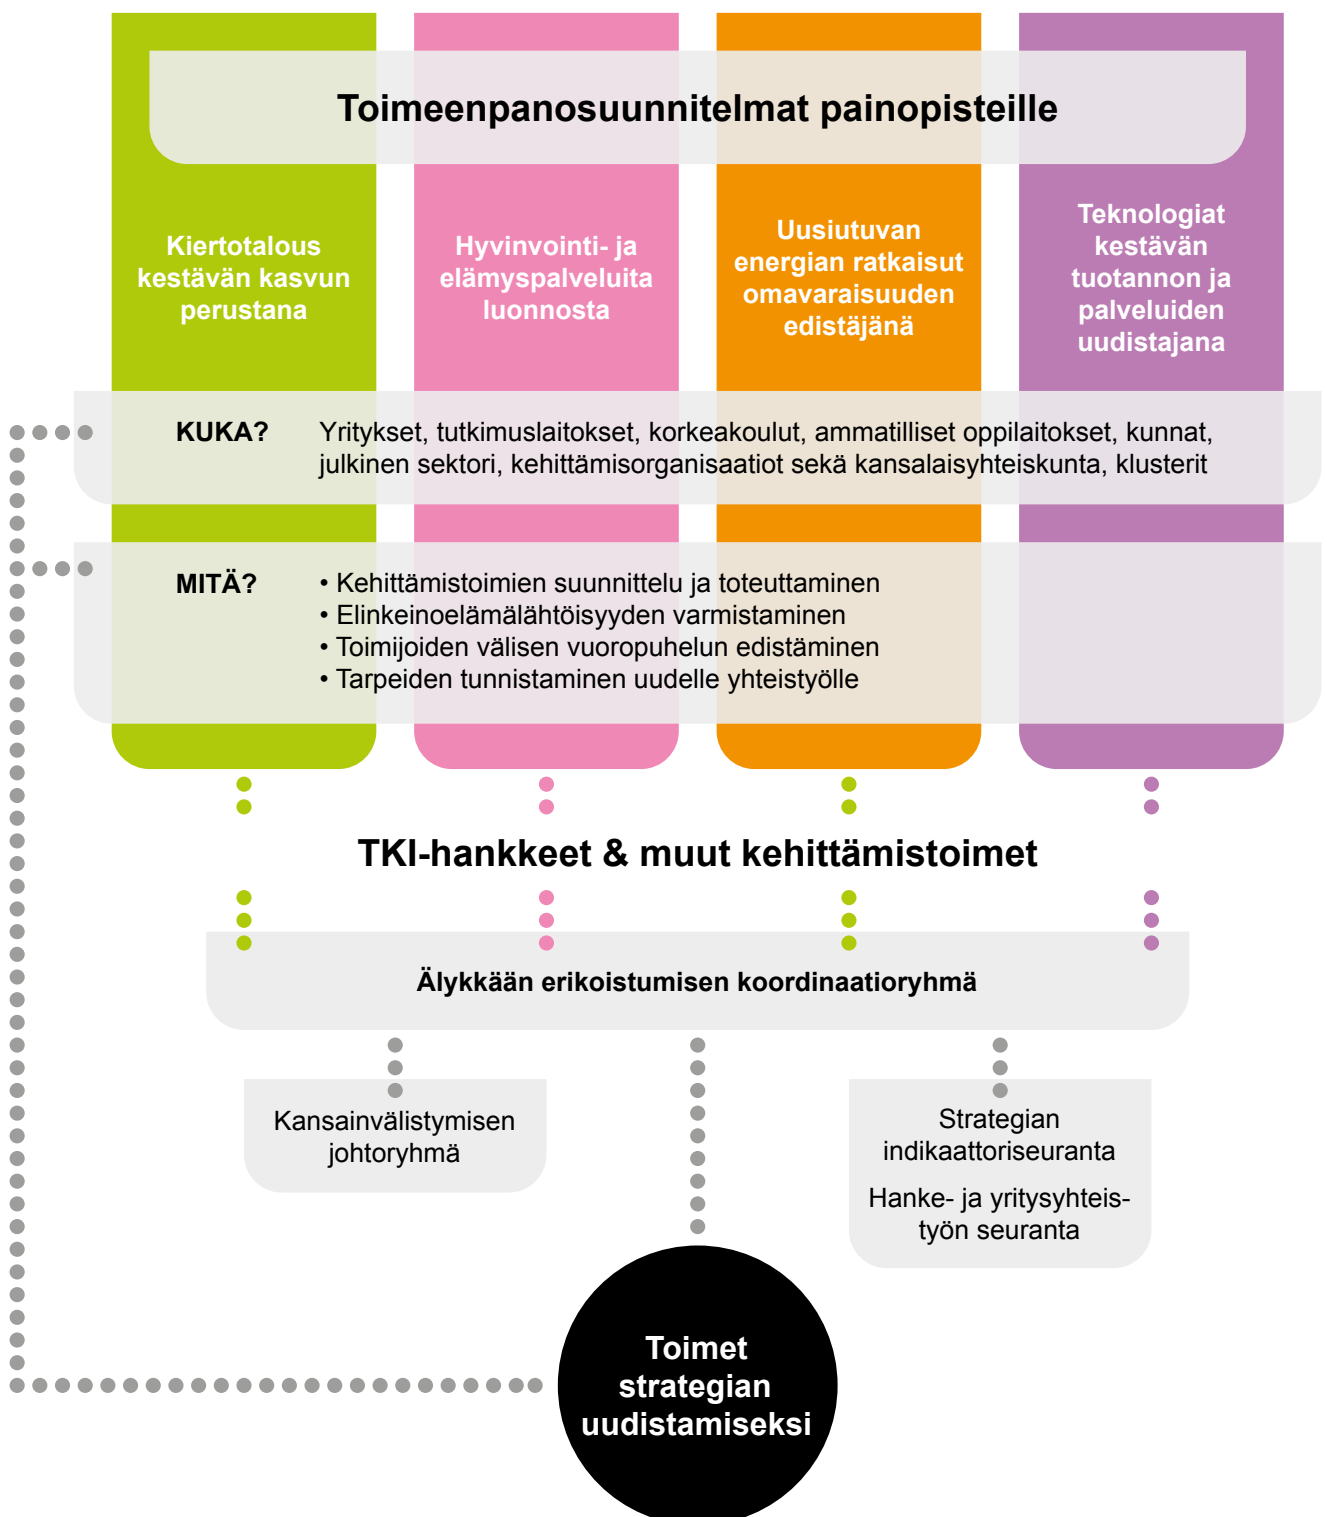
Toimeenpanosuunnitelmat painopisteille

Kiertotalous kestävän kasvun perustana

Hyvinvointi- ja elämyspalveluita luonnosta

Uusiutuvan energian ratkaisut omavaraisuuden edistäjänä

Teknologiat kestävän tuotannon ja palveluiden uudistajana

KUKA? Yritykset, tutkimuslaitokset, korkeakoulut, ammatilliset oppilaitokset, kunnat, julkinen sektori, kehittämisorganisaatiot sekä kansalaisyhteiskunta, klusterit

MITÄ?
• Kehittämistoimien suunnittelu ja toteuttaminen
• Elinkeinoelämälähtöisyyden varmistaminen
• Toimijoiden välisen vuoropuhelun edistäminen
• Tarpeiden tunnistaminen uudelle yhteistyölle

TKI-hankkeet & muut kehittämistoimet

Älykkään erikoistumisen koordinaatioryhmä

Kansainvälistymisen johtoryhmä

Strategian indikaattoriseuranta

Hanke- ja yritysyhteistyön seuranta

Toimet strategian uudistamiseksi